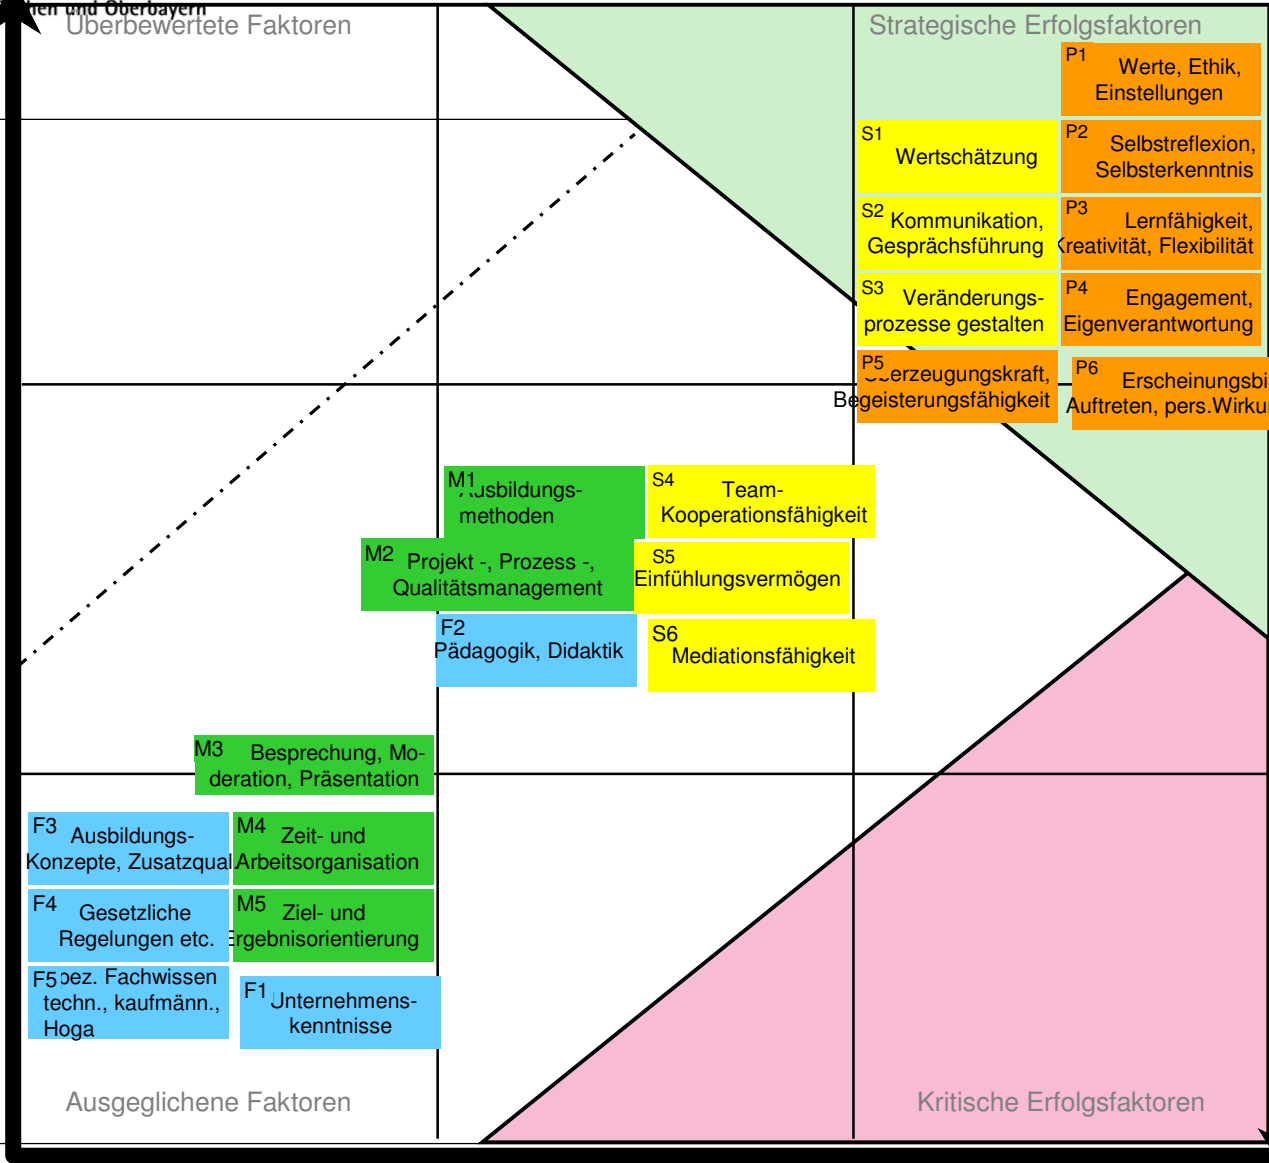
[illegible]hen und Oberbayern
Überbewertete Faktoren

Strategische Erfolgsfaktoren

P1 Werte, Ethik, Einstellungen

S1 Wertschätzung

P2 Selbstreflexion, Selbsterkenntnis

S2 Kommunikation, Gesprächsführung

P3 Lernfähigkeit, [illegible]reativität, Flexibilität

S3 Veränderungsprozesse gestalten

P4 Engagement, Eigenverantwortung

P5 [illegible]erzeugungskraft, Begeisterungsfähigkeit

P6 Erscheinungsbi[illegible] Auftreten, pers.Wirku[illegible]

M1 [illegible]usbildungsmethoden

S4 Team-Kooperationsfähigkeit

M2 Projekt -, Prozess -, Qualitätsmanagement

S5 Einfühlungsvermögen

F2 Pädagogik, Didaktik

S6 Mediationsfähigkeit

M3 Besprechung, Moderation, Präsentation

F3 Ausbildungs-Konzepte, Zusatzqual

M4 Zeit- und Arbeitsorganisation

F4 Gesetzliche Regelungen etc.

M5 Ziel- und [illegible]rgebnisorientierung

F5 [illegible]pez. Fachwissen techn., kaufmänn., Hoga

F1 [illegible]nternehmenskenntnisse

Ausgeglichene Faktoren

Kritische Erfolgsfaktoren